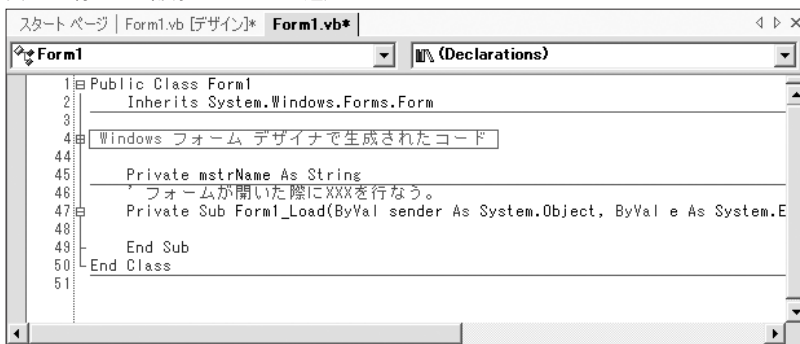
スタート ページ | Form1.vb [デザイン]* | Form1.vb* |

Form1

(Declarations)

1 Public Class Form1
2 Inherits System.Windows.Forms.Form
3
4 Windows フォーム デザイナで生成されたコード
44
45 Private mstrName As String
46 ' フォームが開いた際にXXXを行なう。
47 Private Sub Form1_Load(ByVal sender As System.Object, ByVal e As System.E
48
49 End Sub
50 End Class
51